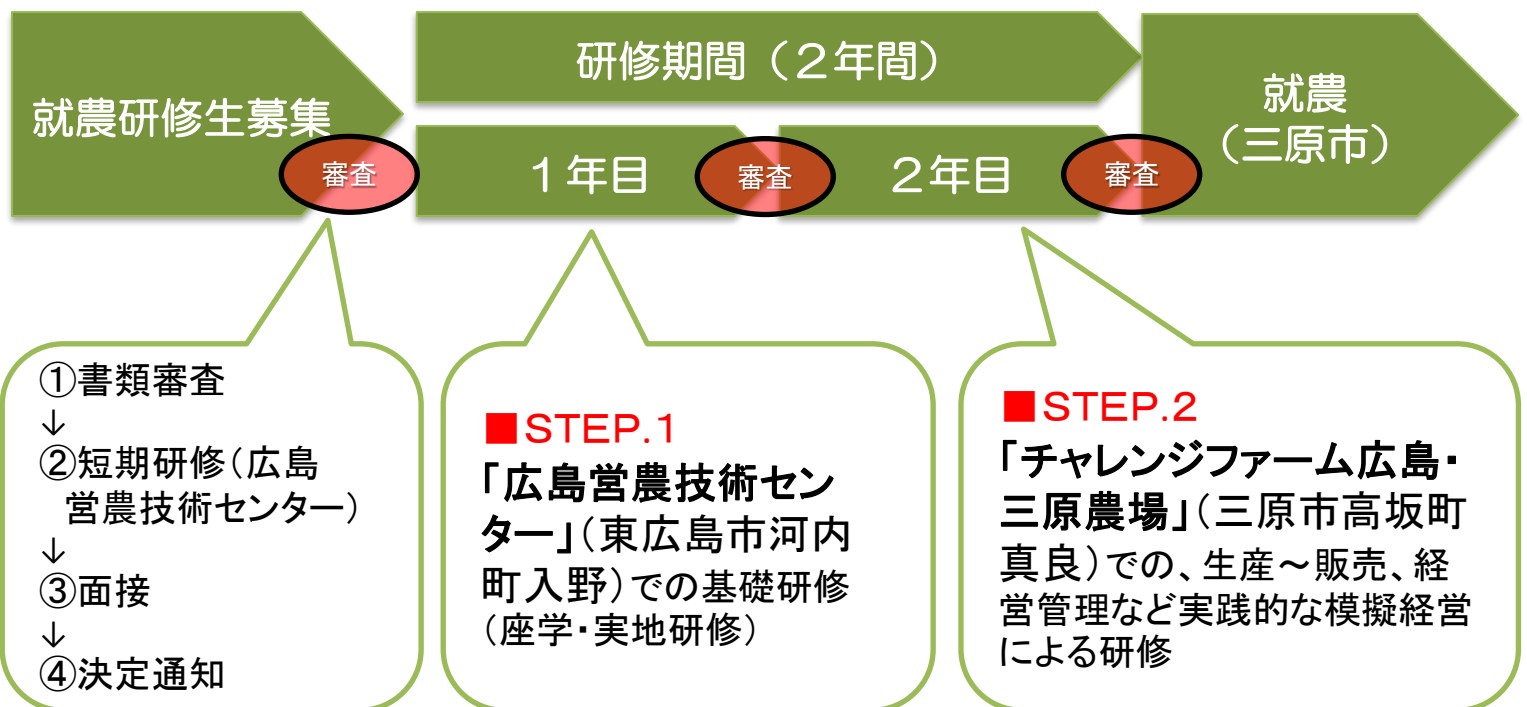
就農研修生募集

審査

研修期間（２年間）

１年目

審査

２年目

審査

就農
（三原市）

①書類審査
↓
②短期研修（広島営農技術センター）
↓
③面接
↓
④決定通知

■STEP.1
「広島営農技術センター」（東広島市河内町入野）での基礎研修（座学・実地研修）

■STEP.2
「チャレンジファーム広島・三原農場」（三原市高坂町真良）での、生産～販売、経営管理など実践的な模擬経営による研修